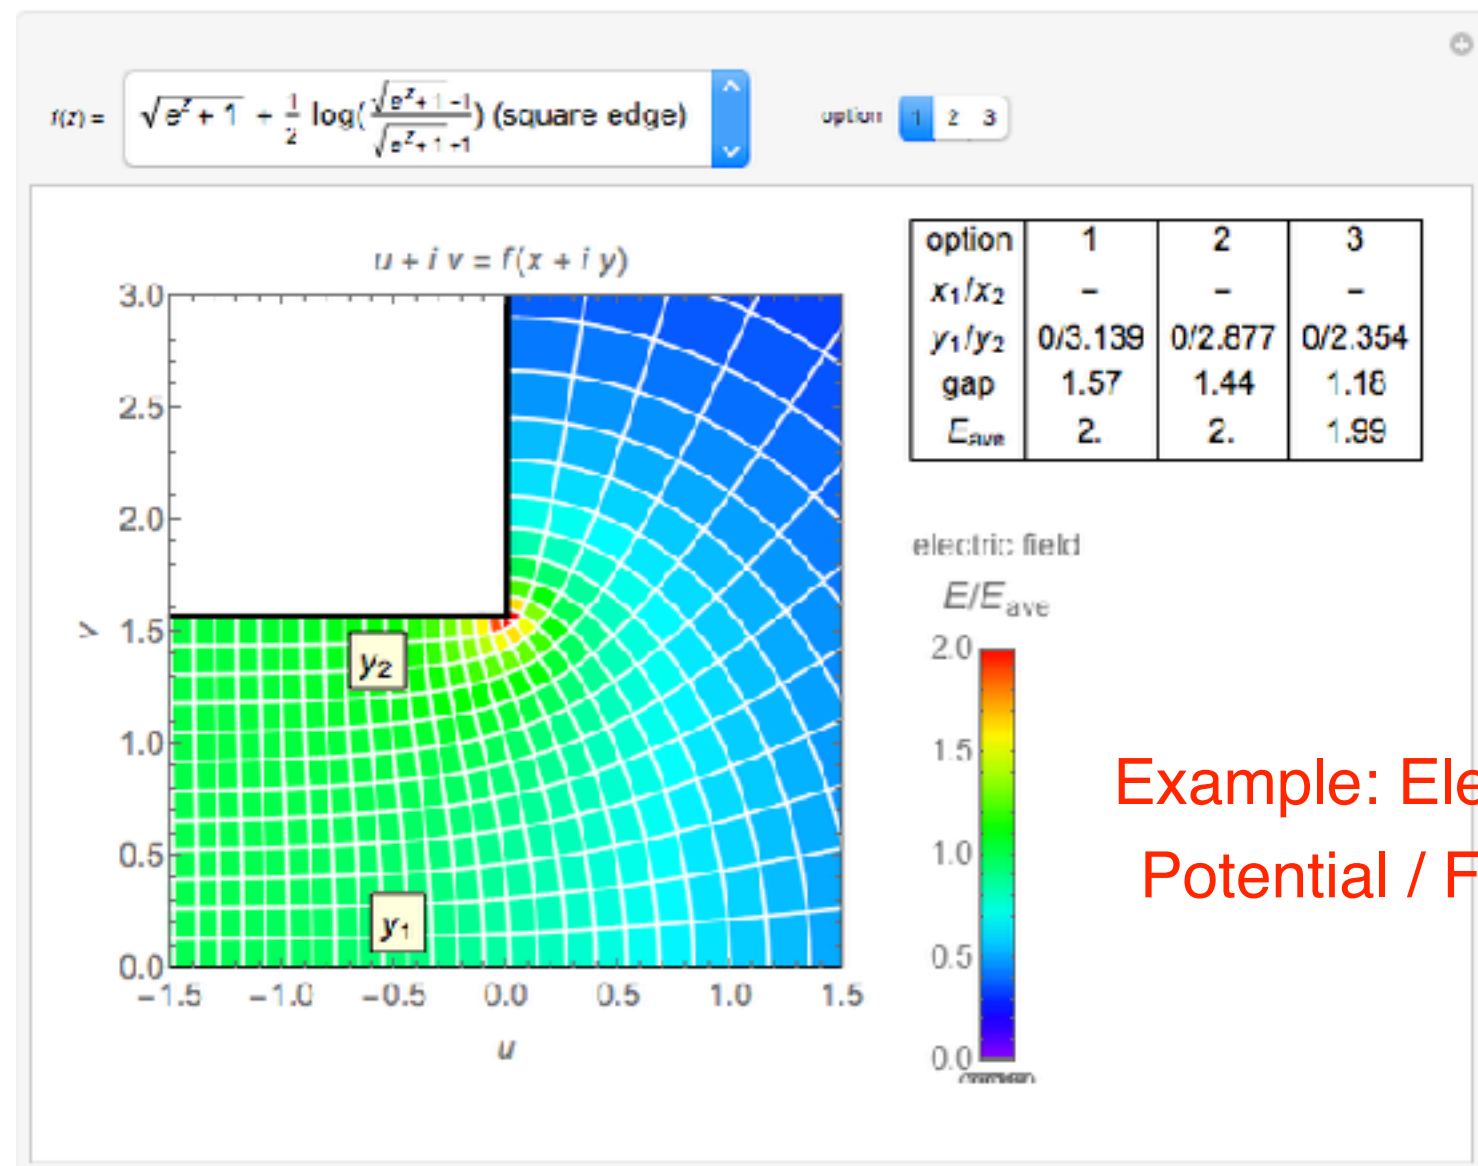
$f(z) =$ $\sqrt{e^z+1} + \frac{1}{2}\log(\frac{\sqrt{e^z+1}-1}{\sqrt{e^z+1}-1})$ (square edge)

option 1 2 3

$u + i\,v = f(x + i\,y)$

| option | 1 | 2 | 3 |
|---|---|---|---|
| $x_1/x_2$ | – | – | – |
| $y_1/y_2$ | 0/3.139 | 0/2.877 | 0/2.354 |
| gap | 1.57 | 1.44 | 1.18 |
| $E_{ave}$ | 2. | 2. | 1.99 |

3.0
2.5
2.0
y 1.5
1.0
0.5
0.0

$y_2$

$y_1$

−1.5 −1.0 −0.5 0.0 0.5 1.0 1.5
u

electric field
$E/E_{ave}$
2.0
1.5
1.0
0.5
0.0

Example: Ele
Potential / F